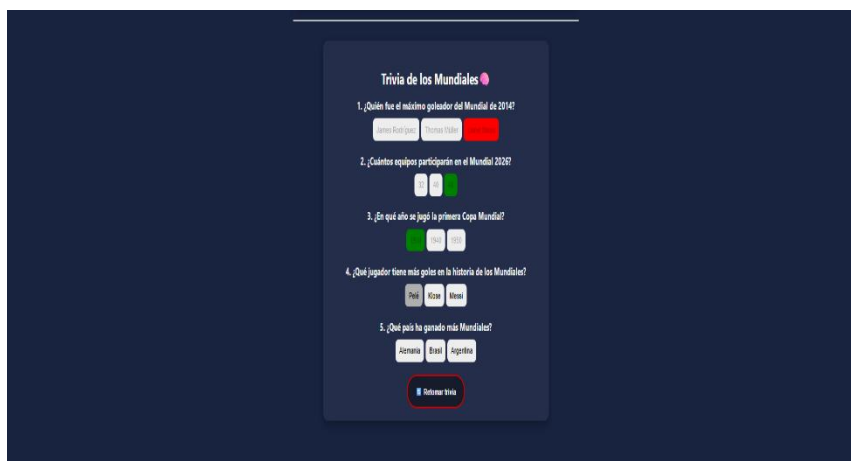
Trivia de los Mundiales

1. ¿Quién fue el máximo goleador del Mundial de 2014?

James Rodríguez | Thomas Müller | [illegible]

2. ¿Cuántos equipos participarán en el Mundial 2026?

32 | 40 | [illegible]

3. ¿En qué año se jugó la primera Copa Mundial?

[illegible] | 1934 | 1950

4. ¿Qué jugador tiene más goles en la historia de los Mundiales?

Pelé | Klose | Messi

5. ¿Qué país ha ganado más Mundiales?

Alemania | Brasil | Argentina

Retomar trivia